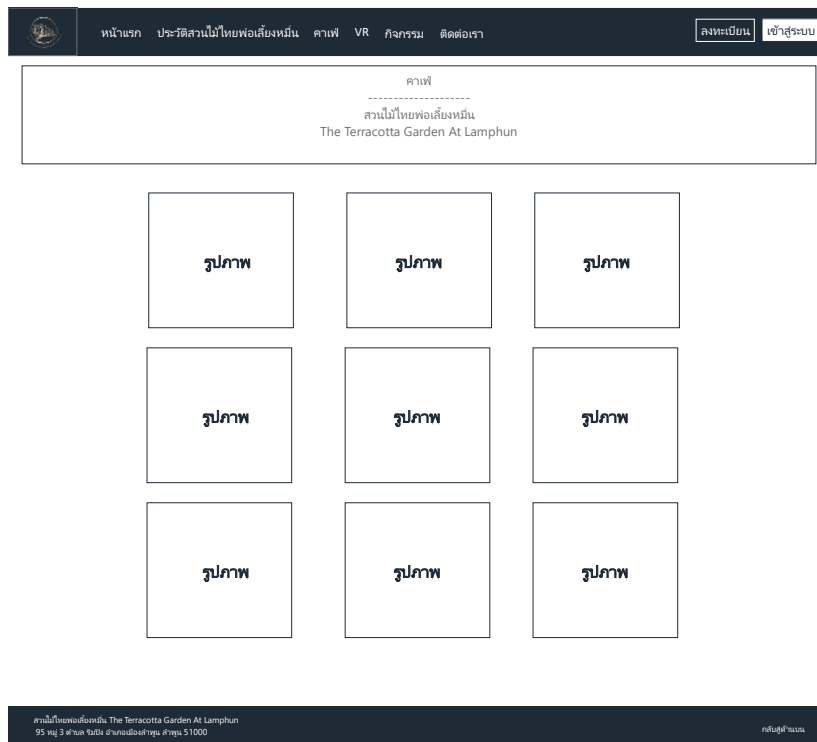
หน้าแรก ประวัติสวนไม้ไทยพ่อเลี้ยงหมื่น คาเฟ่ VR กิจกรรม ติดต่อเรา

ลงทะเบียน เข้าสู่ระบบ

คาเฟ่
--------------------
สวนไม้ไทยพ่อเลี้ยงหมื่น
The Terracotta Garden At Lamphun

รูปภาพ

รูปภาพ

รูปภาพ

รูปภาพ

รูปภาพ

รูปภาพ

รูปภาพ

รูปภาพ

รูปภาพ

สวนไม้ไทยพ่อเลี้ยงหมื่น The Terracotta Garden At Lamphun
95 หมู่ 3 ตำบล ริมปิง อำเภอเมืองลำพูน ลำพูน 51000

กลับสู่ด้านบน